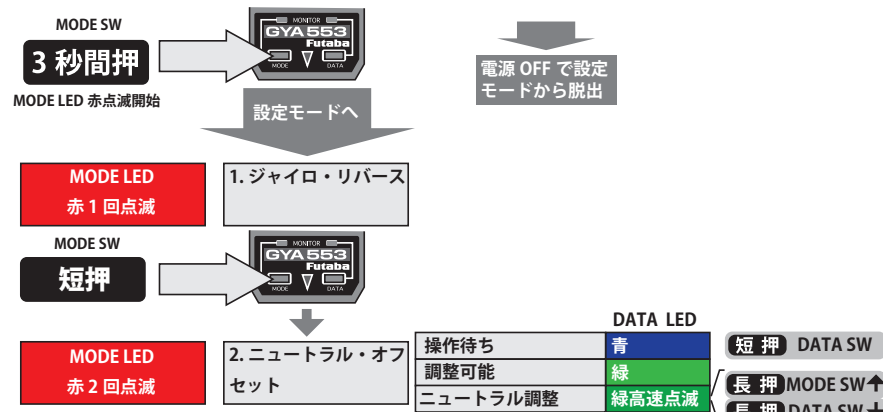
MODE SW

3 秒間押

MODE LED 赤点滅開始

MONITOR
GYA553
Futaba
MODE DATA

電源 OFF で設定モードから脱出

設定モードへ

MODE LED
赤 1 回点滅

1. ジャイロ・リバース

MODE SW

短押

MONITOR
GYA553
Futaba
MODE DATA

DATA LED

MODE LED
赤 2 回点滅

2. ニュートラル・オフセット

| 操作待ち | 青 |
|---|---|
| 調整可能 | 緑 |
| ニュートラル調整 | 緑高速点滅 |

短 押 DATA SW

長 押 MODE SW↑

長 押 DATA SW↓